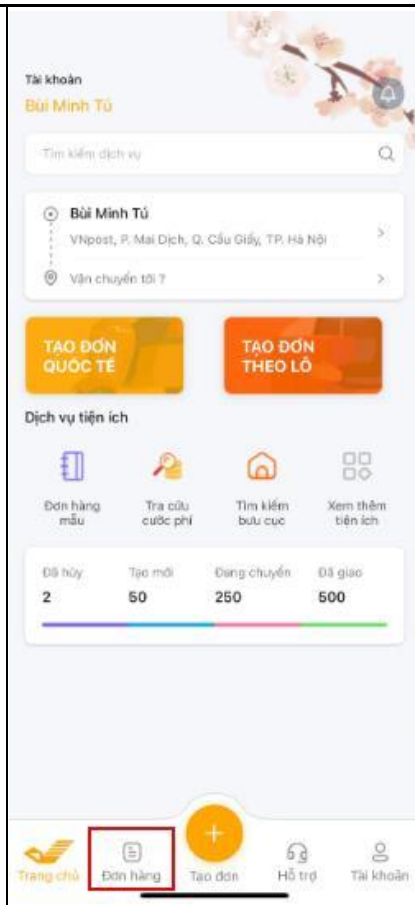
Tài khoản
Bùi Minh Tú

Tìm kiếm dịch vụ

Bùi Minh Tú
VNpost, P. Mai Dịch, Q. Cầu Giấy, TP. Hà Nội

Vận chuyển tới ?

TẠO ĐƠN QUỐC TẾ

TẠO ĐƠN THEO LÔ

Dịch vụ tiện ích

Đơn hàng mẫu

Tra cứu cước phí

Tìm kiếm bưu cục

Xem thêm tiện ích

| Đã hủy | Tạo mới | Đang chuyển | Đã giao |
|---|---|---|---|
| 2 | 50 | 250 | 500 |

Trang chủ

Đơn hàng

Tạo đơn

Hỗ trợ

Tài khoản